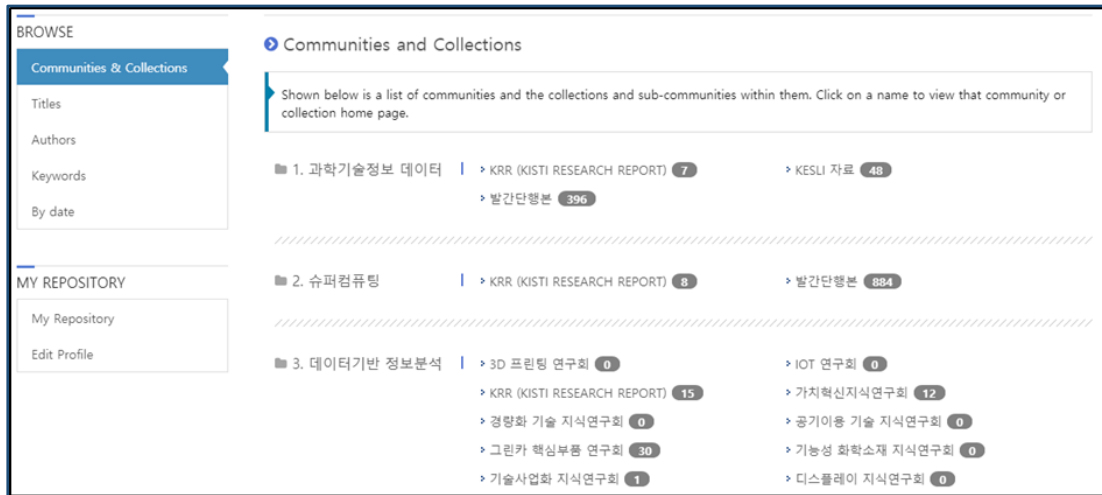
BROWSE

Communities & Collections

Titles

Authors

Keywords

By date

MY REPOSITORY

My Repository

Edit Profile

Communities and Collections

Shown below is a list of communities and the collections and sub-communities within them. Click on a name to view that community or collection home page.

1. 과학기술정보 데이터

KRR (KISTI RESEARCH REPORT) 7

KESLI 자료 48

발간단행본 396

2. 슈퍼컴퓨팅

KRR (KISTI RESEARCH REPORT) 8

발간단행본 884

3. 데이터기반 정보분석

3D 프린팅 연구회 0

IOT 연구회 0

KRR (KISTI RESEARCH REPORT) 15

가치혁신지식연구회 12

경량화 기술 지식연구회 0

공기이용 기술 지식연구회 0

그린카 핵심부품 연구회 30

기능성 화학소재 지식연구회 0

기술사업화 지식연구회 1

디스플레이 지식연구회 0